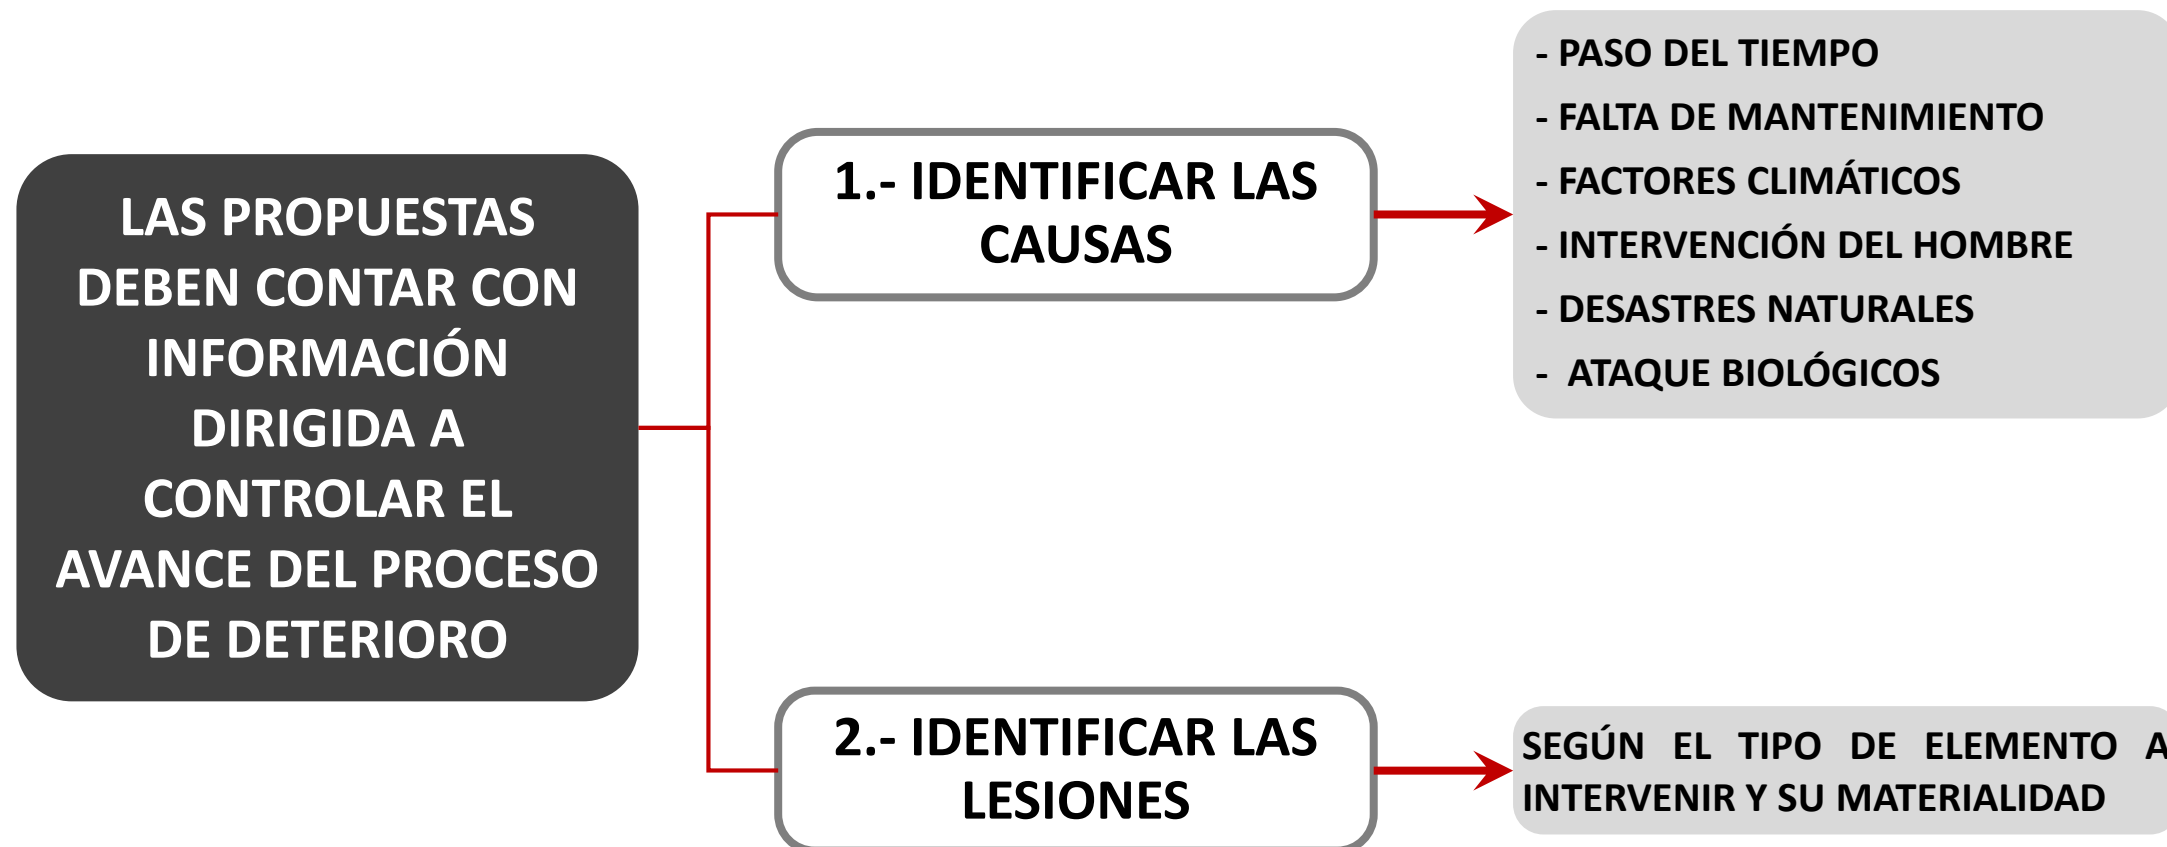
LAS PROPUESTAS DEBEN CONTAR CON INFORMACIÓN DIRIGIDA A CONTROLAR EL AVANCE DEL PROCESO DE DETERIORO

1.- IDENTIFICAR LAS CAUSAS

- PASO DEL TIEMPO
- FALTA DE MANTENIMIENTO
- FACTORES CLIMÁTICOS
- INTERVENCIÓN DEL HOMBRE
- DESASTRES NATURALES
- ATAQUE BIOLÓGICOS

2.- IDENTIFICAR LAS LESIONES

SEGÚN EL TIPO DE ELEMENTO A INTERVENIR Y SU MATERIALIDAD